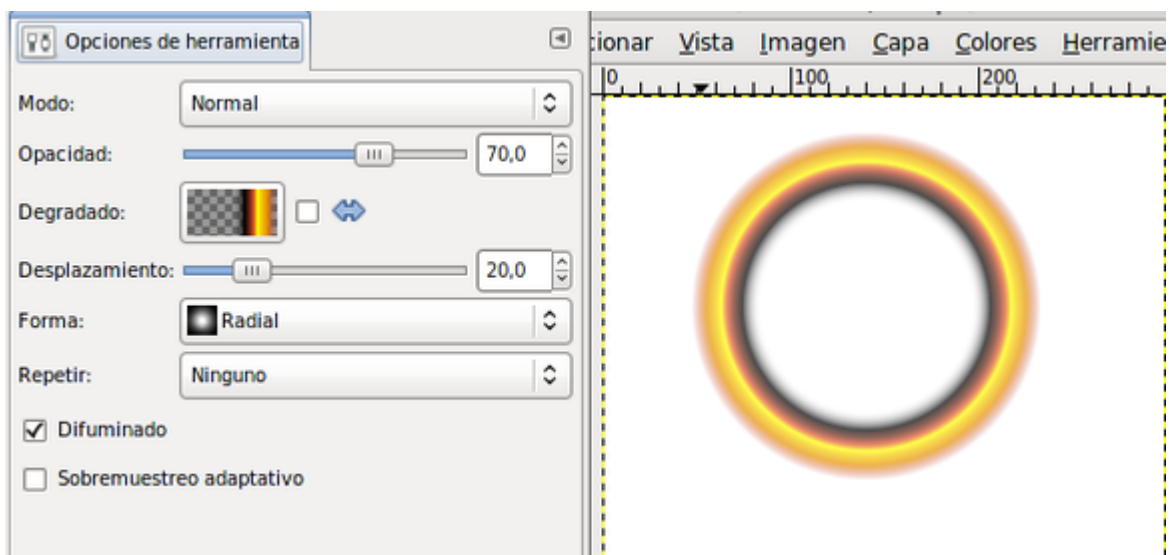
Opciones de herramienta

Modo: Normal

Opacidad: 70,0

Degradado:

Desplazamiento: 20,0

Forma: Radial

Repetir: Ninguno

Difuminado

Sobremuestreo adaptativo

cionar Vista Imagen Capa Colores Herramie

0 100 200